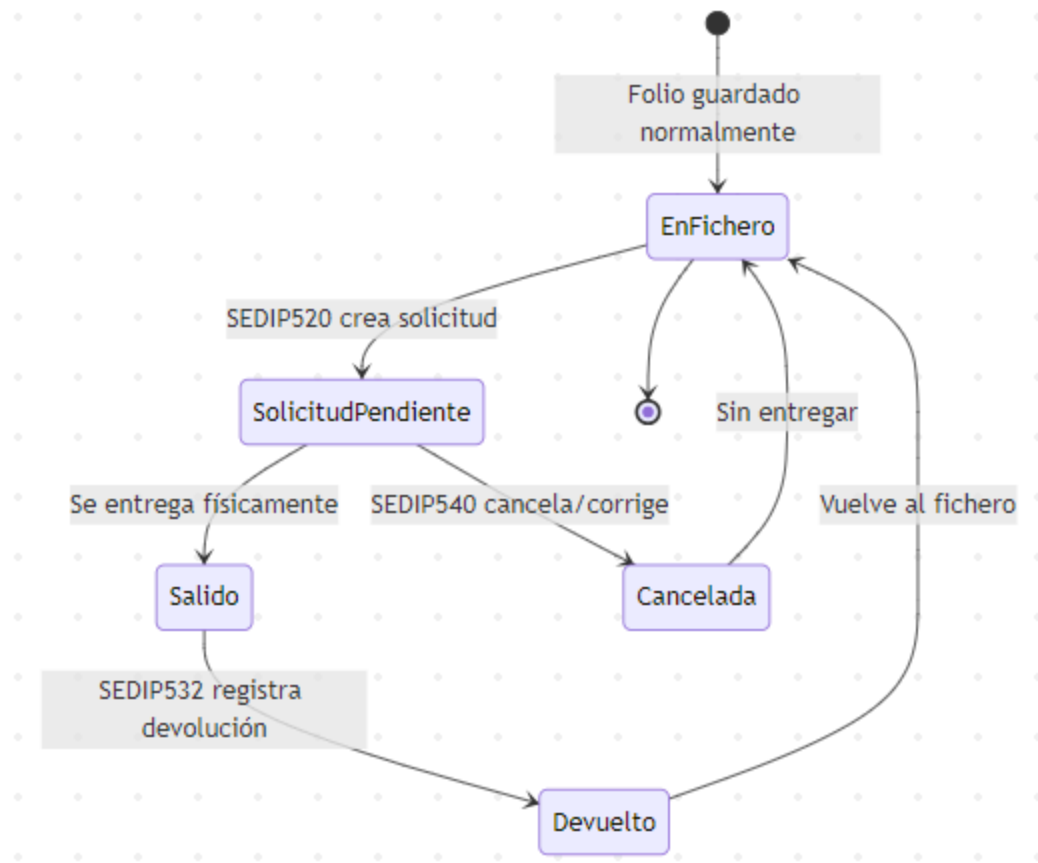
Folio guardado normalmente

EnFichero

SEDIP520 crea solicitud

SolicitudPendiente

Sin entregar

Se entrega físicamente

SEDIP540 cancela/corrige

Vuelve al fichero

Salido

Cancelada

SEDIP532 registra devolución

Devuelto